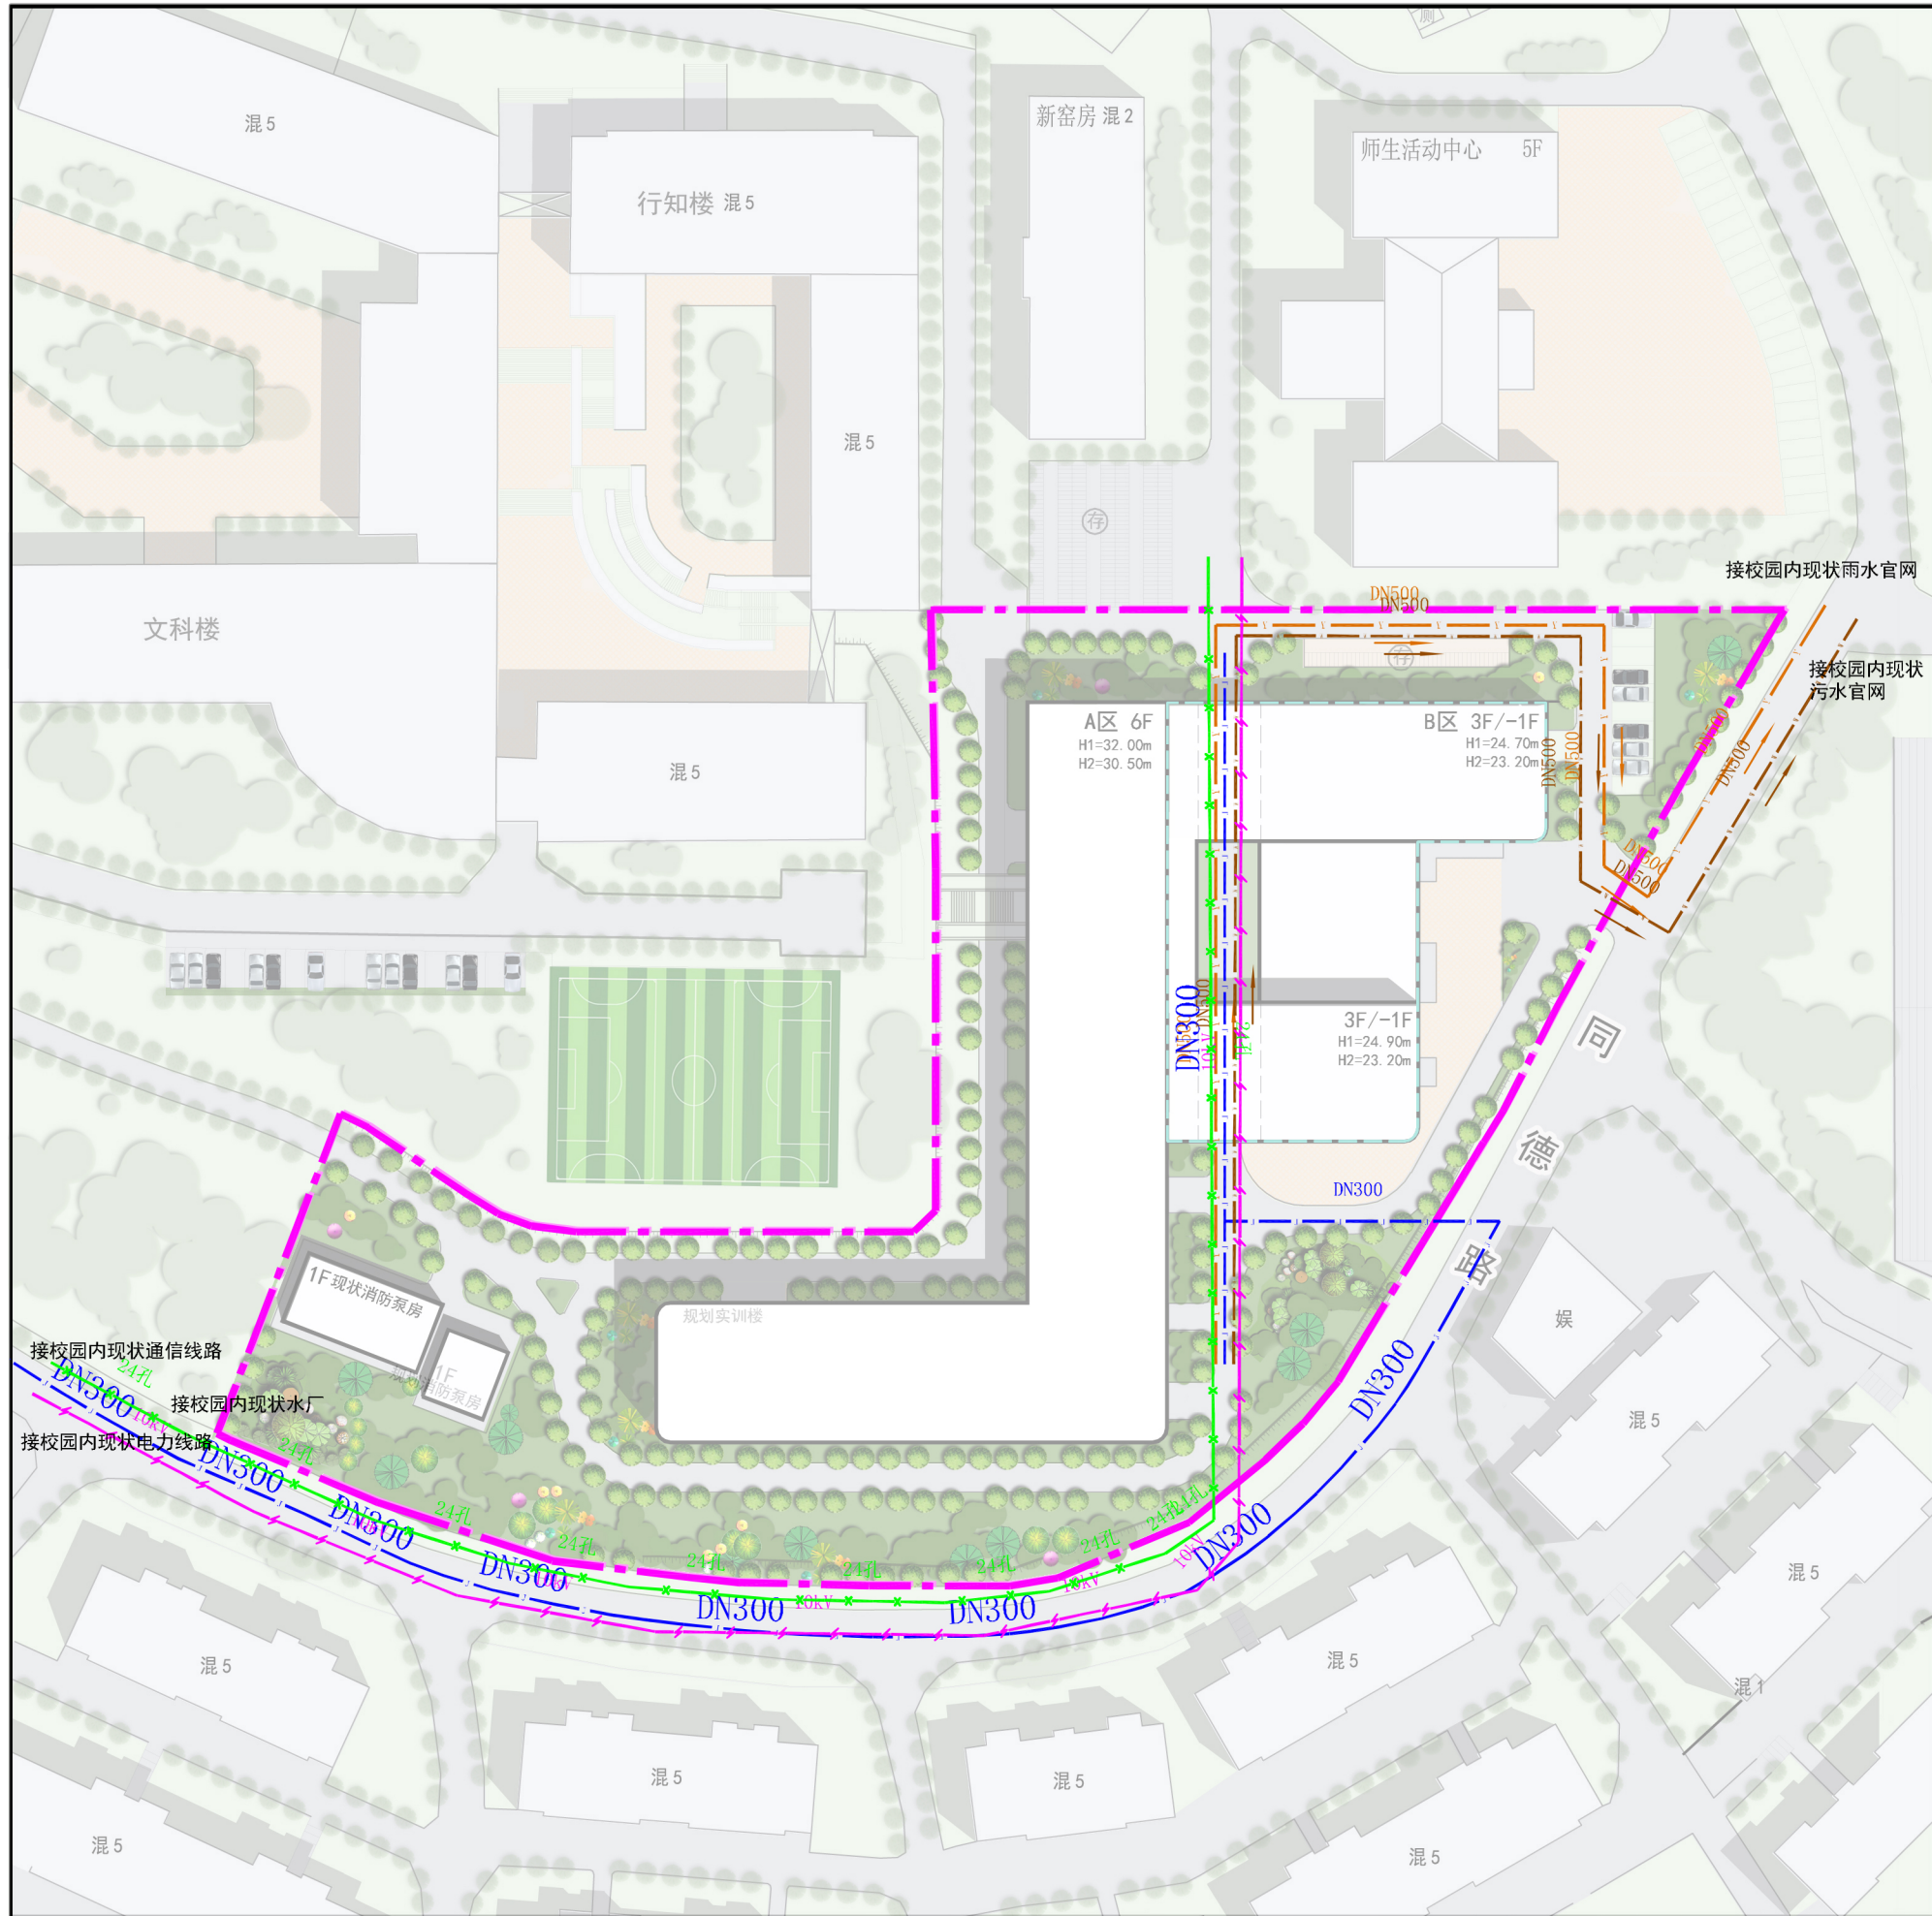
混 5

行知楼 混 5

新窑房 混 2

师生活动中心 5F

混 5

文科楼

混 5

接校园内现状雨水官网

DN500
DN500

接校园内现状污水官网

A区 6F
H1=32.00m
H2=30.50m

B区 3F/-1F
H1=24.70m
H2=23.20m

DN500
DN500
DN500
DN500
DN500
DN500

3F/-1F
H1=24.90m
H2=23.20m

DN300

同

德

路

DN300

1F现状消防泵房

1F 现状消防泵房

规划实训楼

接校园内现状通信线路

接校园内现状水厂

接校园内现状电力线路

DN300
24孔
10kV
DN300
24孔
DN300
24孔
DN300
24孔
DN300
10kV
24孔
DN300
24孔
24孔
10kV
24孔
10kV
DN300
DN300

娱

混 5

混 5

混 5

混 1

混 5

混 5

混 5

混 5

混 5

混 5